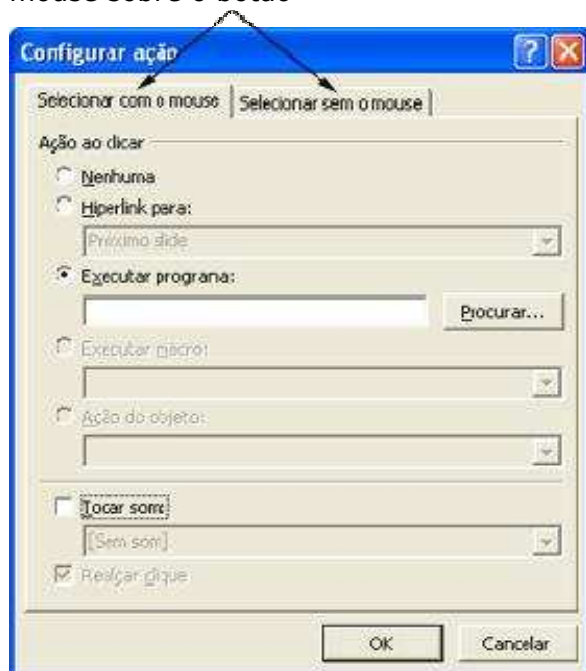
mouse sobre o botão

Configurar ação

Selecionar com o mouse | Selecionar sem o mouse

Ação ao clicar

Nenhuma

Hiperlink para:

Próximo slide

Executar programa:

Procurar...

Executar macro:

Ação do objeto:

Tocar som:

[Sem som]

Realçar clique

OK

Cancelar